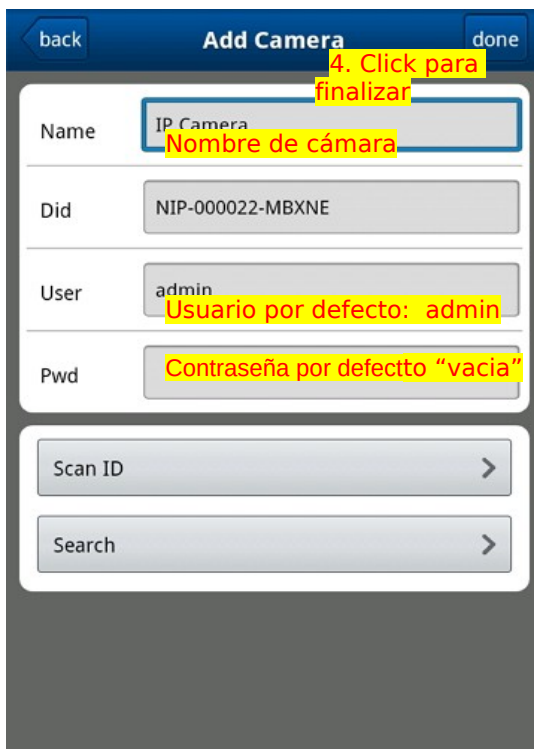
back

Add Camera

done

4. Click para finalizar

Name

IP Camera

Nombre de cámara

Did

NIP-000022-MBXNE

User

admin

Usuario por defecto: admin

Pwd

Contraseña por defectto “vacia”

Scan ID

Search